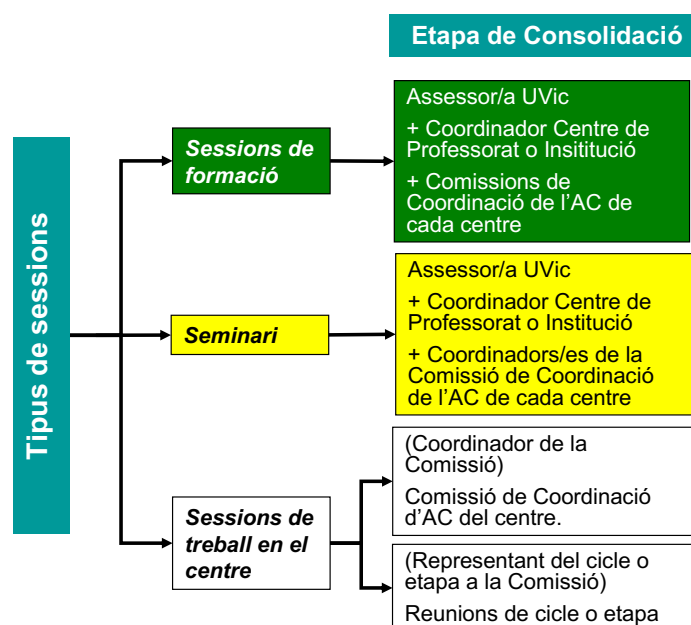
Etapa de Consolidació

Tipus de sessions

Sessions de formació

Assessor/a UVic

+ Coordinador Centre de Professorat o Insitiutció

+ Comissions de Coordinació de l'AC de cada centre

Seminari

Assessor/a UVic

+ Coordinador Centre de Professorat o Institució

+ Coordinadors/es de la Comissió de Coordinació de l'AC de cada centre

Sessions de treball en el centre

(Coordinador de la Comissió)

Comissió de Coordinació d'AC del centre.

(Representant del cicle o etapa a la Comissió)

Reunions de cicle o etapa